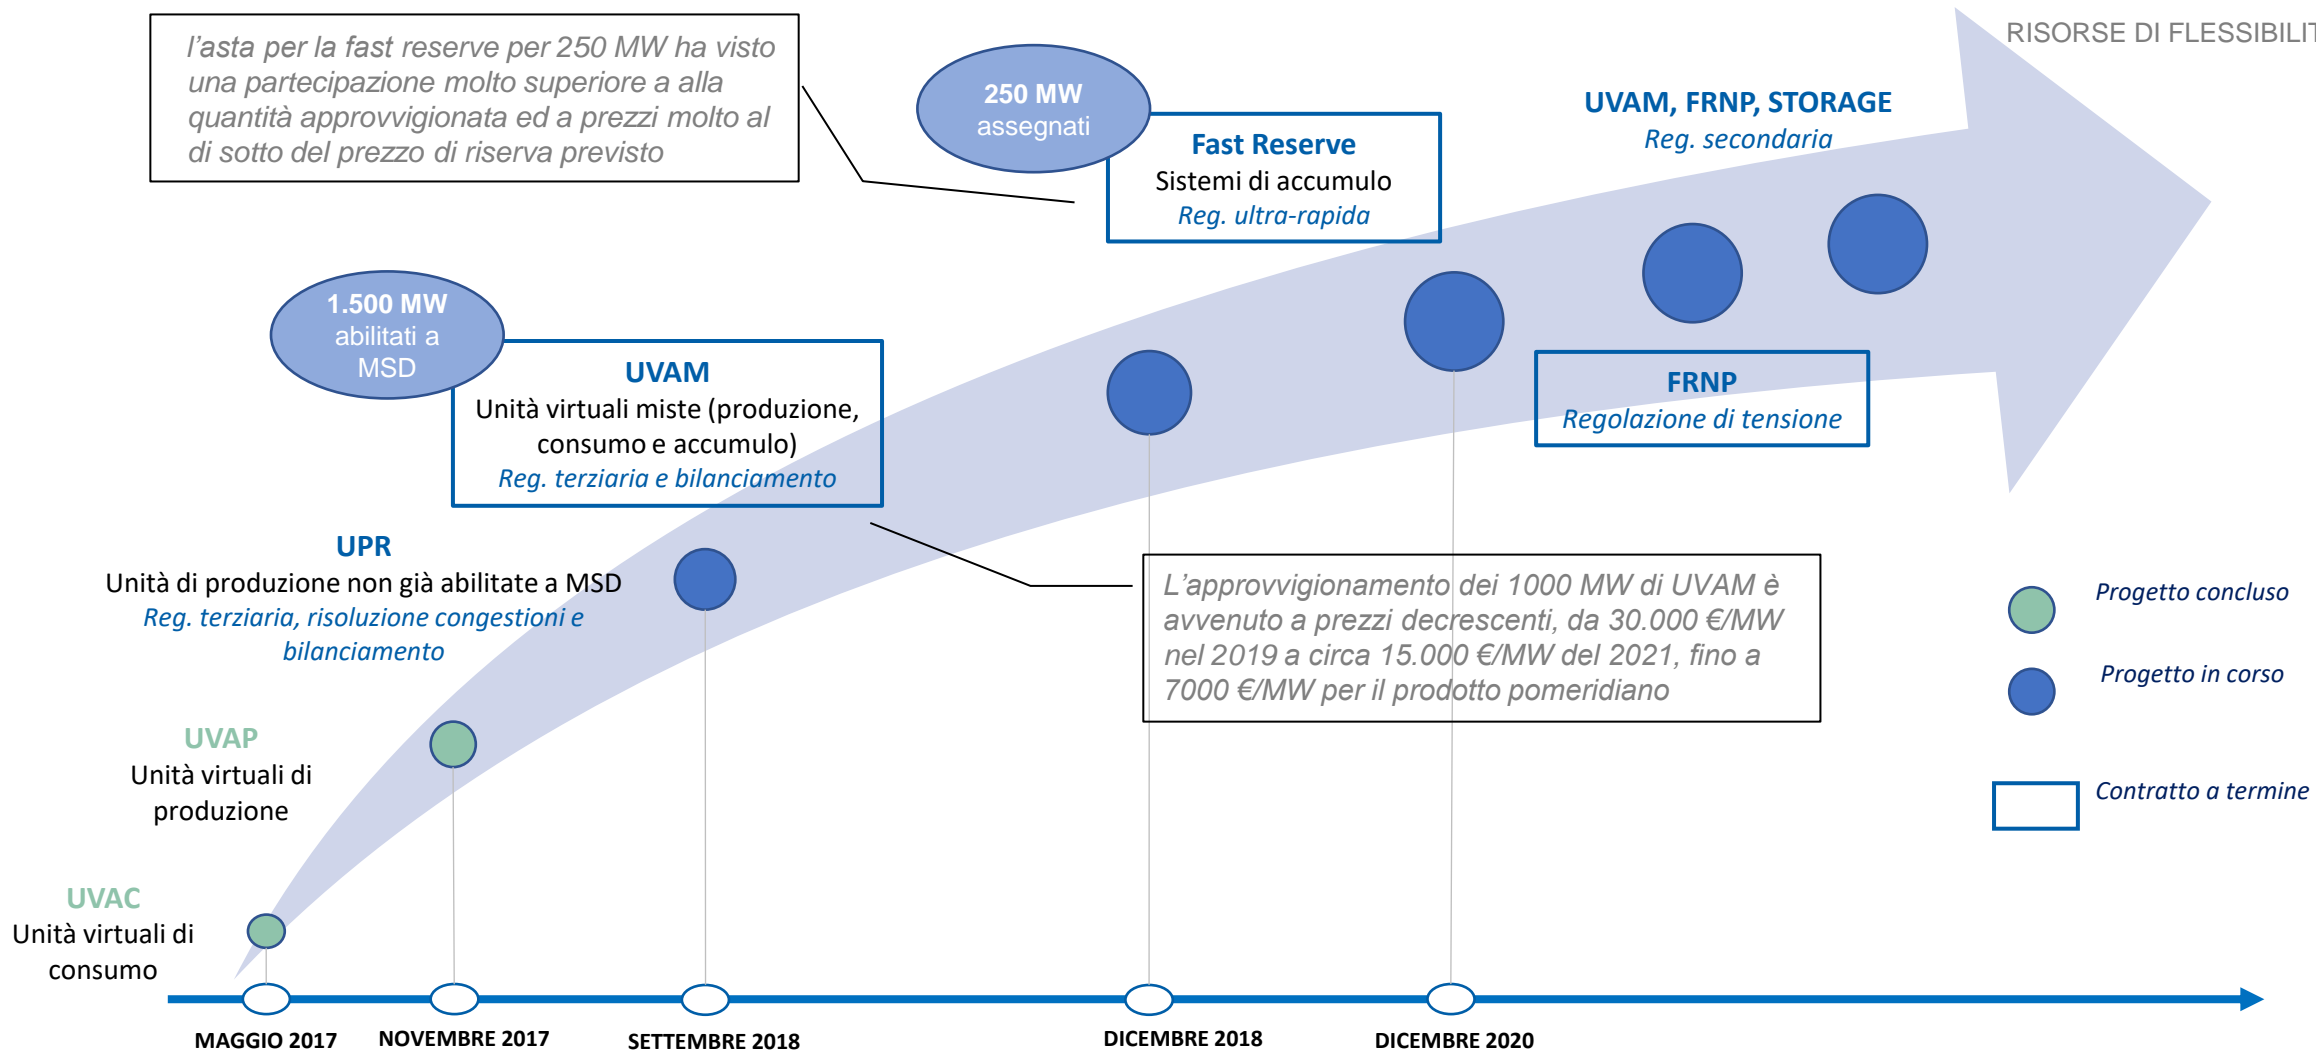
l'asta per la fast reserve per 250 MW ha visto una partecipazione molto superiore a alla quantità approvvigionata ed a prezzi molto al di sotto del prezzo di riserva previsto

250 MW assegnati

Fast Reserve
Sistemi di accumulo
Reg. ultra-rapida

RISORSE DI FLESSIBILI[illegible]

UVAM, FRNP, STORAGE
Reg. secondaria

1.500 MW abilitati a MSD

UVAM
Unità virtuali miste (produzione, consumo e accumulo)
Reg. terziaria e bilanciamento

FRNP
Regolazione di tensione

UPR
Unità di produzione non già abilitate a MSD
Reg. terziaria, risoluzione congestioni e bilanciamento

L'approvvigionamento dei 1000 MW di UVAM è avvenuto a prezzi decrescenti, da 30.000 €/MW nel 2019 a circa 15.000 €/MW del 2021, fino a 7000 €/MW per il prodotto pomeridiano

Progetto concluso

Progetto in corso

Contratto a termine

UVAP
Unità virtuali di produzione

UVAC
Unità virtuali di consumo

MAGGIO 2017
NOVEMBRE 2017
SETTEMBRE 2018
DICEMBRE 2018
DICEMBRE 2020